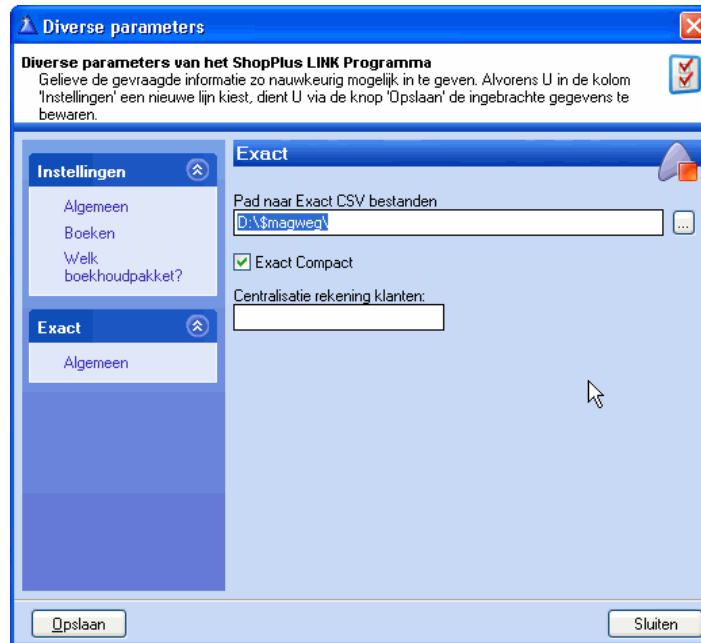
Diverse parameters

Diverse parameters van het ShopPlus LINK Programma
Gelieve de gevraagde informatie zo nauwkeurig mogelijk in te geven. Alvorens U in de kolom 'Instellingen' een nieuwe lijn kiest, dient U via de knop 'Opslaan' de ingebrachte gegevens te bewaren.

Instellingen
Algemeen
Boeken
Welk boekhoudpakket?

Exact
Algemeen

Exact

Pad naar Exact CSV bestanden
D:\$magweg\
...

Exact Compact

Centralisatie rekening klanten:

Opslaan
Sluiten